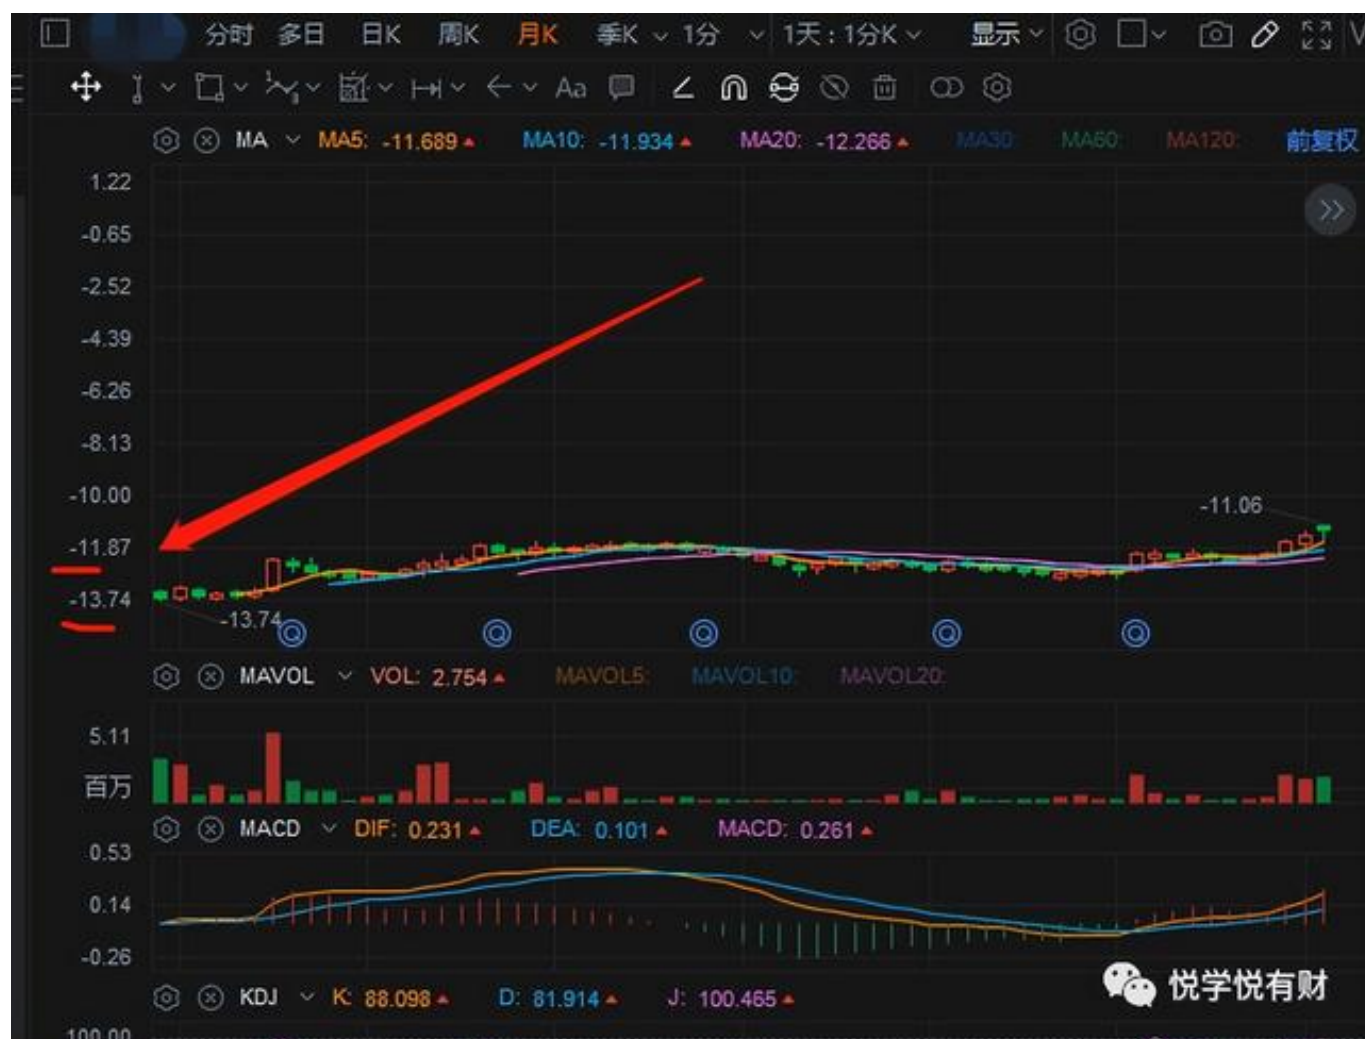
分时 多日 日K 周K 月K 季K 1分 1天：1分K 显示

Aa

MA MA5: -11.689 MA10: -11.934 MA20: -12.266 MA30 MA60 MA120 前复权

1.22
-0.65
-2.52
-4.39
-6.26
-8.13
-10.00
-11.87
-13.74

-11.06
-13.74

MAVOL VOL: 2.754 MAVOL5 MAVOL10 MAVOL20

5.11
百万

MACD DIF: 0.231 DEA: 0.101 MACD: 0.261

0.53
0.14
-0.26

KDJ K: 88.098 D: 81.914 J: 100.465

悦学悦有财

100.00